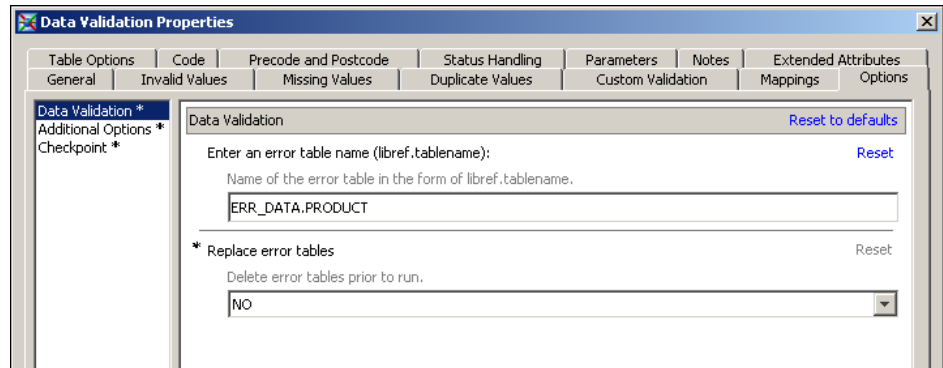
Data Validation Properties

Table Options | Code | Precode and Postcode | Status Handling | Parameters | Notes | Extended Attributes
General | Invalid Values | Missing Values | Duplicate Values | Custom Validation | Mappings | Options

Data Validation *
Additional Options *
Checkpoint *

Data Validation
Reset to defaults

Enter an error table name (libref.tablename):
Reset

Name of the error table in the form of libref.tablename.

ERR_DATA.PRODUCT

* Replace error tables
Reset

Delete error tables prior to run.

NO